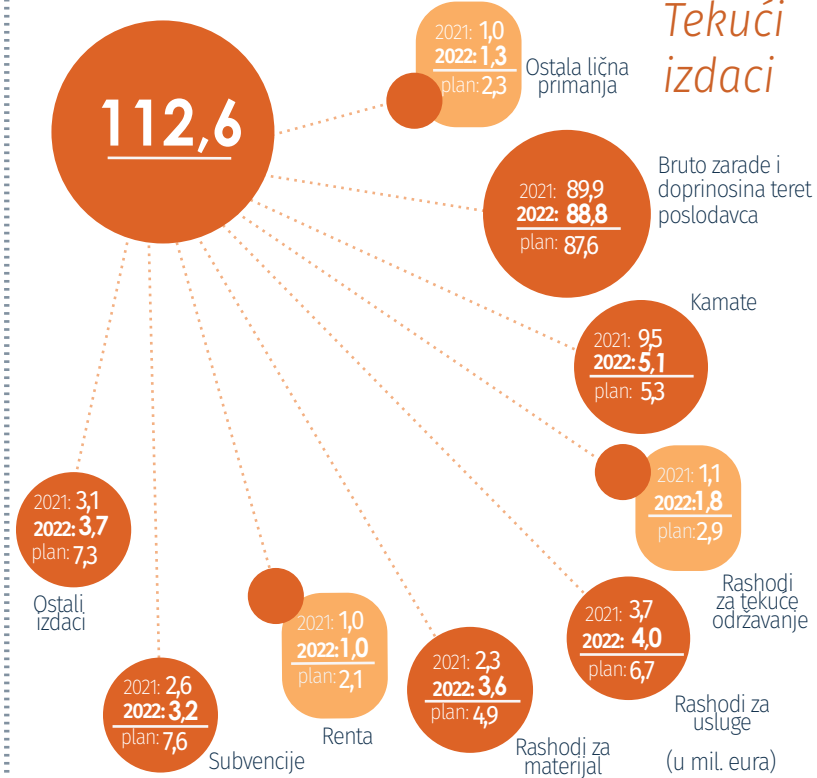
Tekući izdaci

112,6

2021: 1,0
2022: 1,3
plan: 2,3
Ostala lična primanja

2021: 89,9
2022: 88,8
plan: 87,6
Bruto zarade i doprinosina teret poslodavca

Kamate
2021: 9,5
2022: 5,1
plan: 5,3

2021: 1,1
2022: 1,8
plan: 2,9
Rashodi za tekuće održavanje

2021: 3,7
2022: 4,0
plan: 6,7
Rashodi za usluge

2021: 2,3
2022: 3,6
plan: 4,9
Rashodi za materijal

2021: 1,0
2022: 1,0
plan: 2,1
Renta

2021: 2,6
2022: 3,2
plan: 7,6
Subvencije

2021: 3,1
2022: 3,7
plan: 7,3
Ostali izdaci

(u mil. eura)